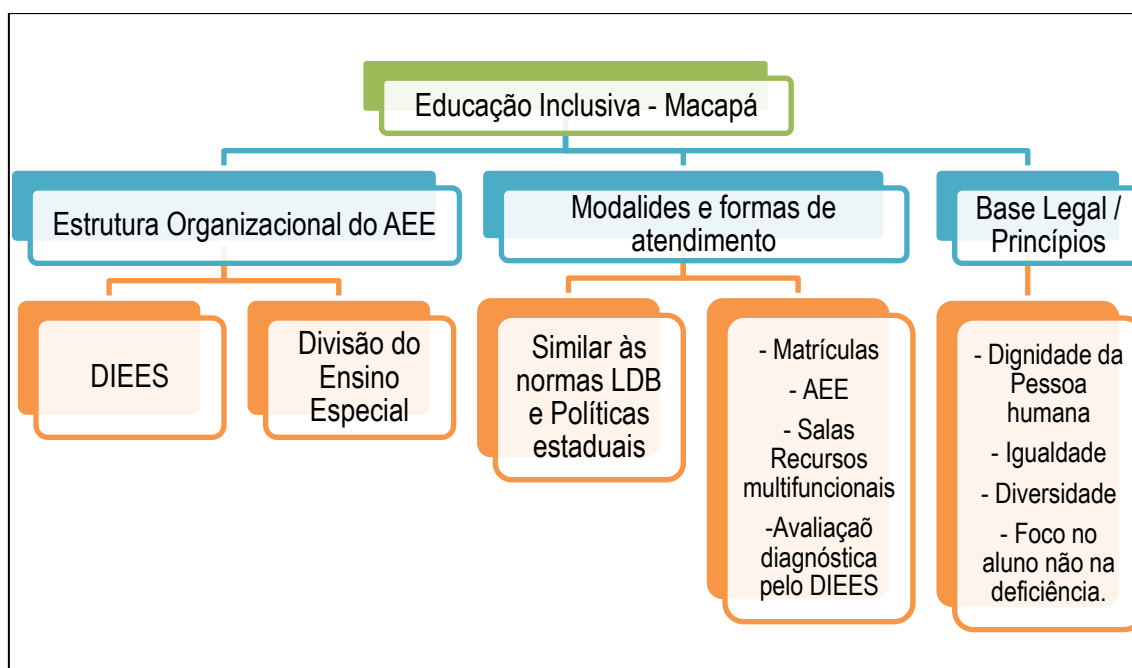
Educação Inclusiva - Macapá

Estrutura Organizacional do AEE

DIEES

Divisão do Ensino Especial

Modalides e formas de atendimento

Similar às normas LDB e Políticas estaduais

- Matrículas
- AEE
- Salas Recursos multifuncionais
-Avaliaçaõ diagnóstica pelo DIEES

Base Legal / Princípios

- Dignidade da Pessoa humana
- Igualdade
- Diversidade
- Foco no aluno não na deficiência.